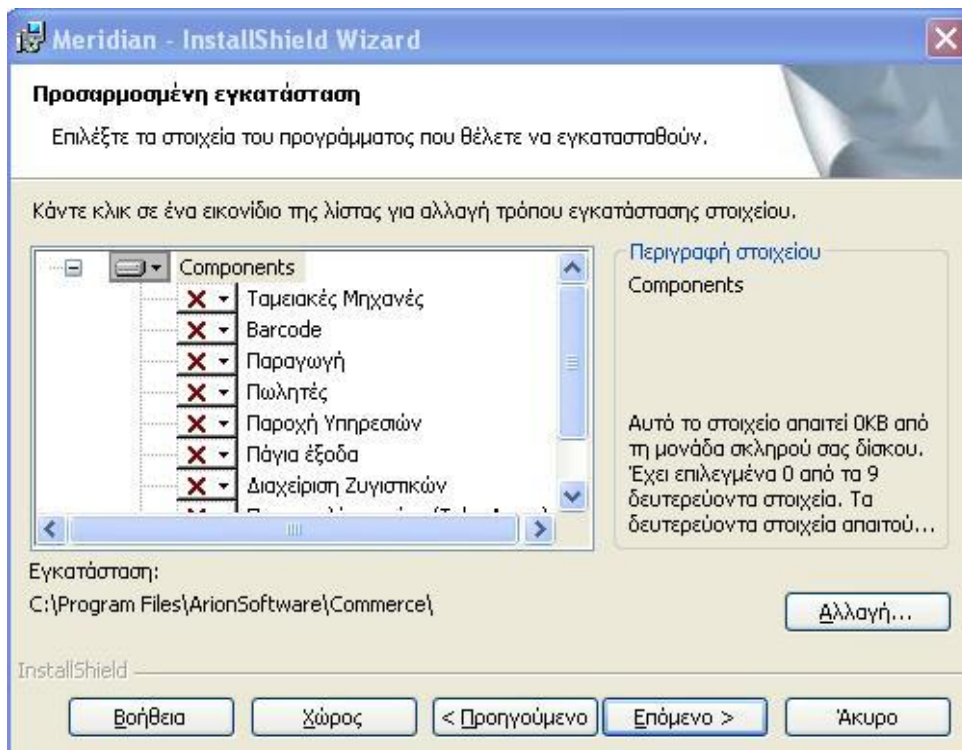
Meridian - InstallShield Wizard

Προσαρμοσμένη εγκατάσταση

Επιλέξτε τα στοιχεία του προγράμματος που θέλετε να εγκατασταθούν.

Κάντε κλικ σε ένα εικονίδιο της λίστας για αλλαγή τρόπου εγκατάστασης στοιχείου.

Components
Ταμειακές Μηχανές
Barcode
Παραγωγή
Πωλητές
Παροχή Υπηρεσιών
Πάγια έξοδα
Διαχείριση Ζυγιστικών
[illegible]

Περιγραφή στοιχείου
Components

Αυτό το στοιχείο απαιτεί 0KB από τη μονάδα σκληρού σας δίσκου. Έχει επιλεγμένα 0 από τα 9 δευτερεύοντα στοιχεία. Τα δευτερεύοντα στοιχεία απαιτού...

Εγκατάσταση:
C:\Program Files\ArionSoftware\Commerce\

Αλλαγή...

InstallShield

Βοήθεια
Χώρος
< Προηγούμενο
Επόμενο >
Άκυρο